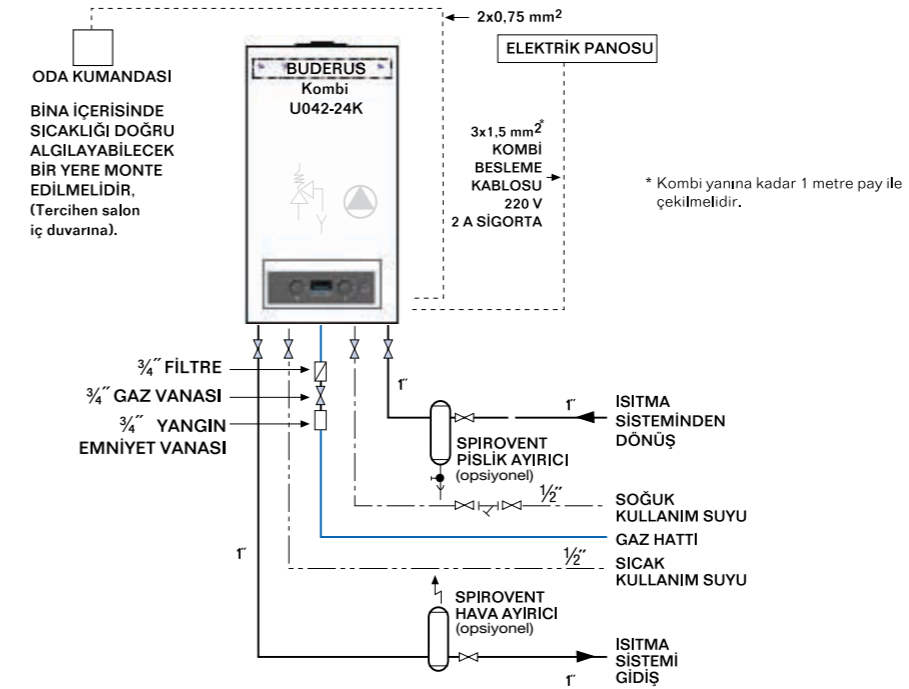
2x0,75 mm$^2$

ELEKTRİK PANOSU

ODA KUMANDASI

BİNA İÇERİSİNDE SICAKLIĞI DOĞRU ALGILAYABİLECEK BİR YERE MONTE EDİLMELİDİR, (Tercihen salon iç duvarına).

BUDERUS
Kombi
U042-24K

3x1,5 mm$^2$*
KOMBİ
BESLEME
KABLOSU
220 V
2 A SİGORTA

* Kombi yanına kadar 1 metre pay ile çekilmelidir.

¾˝ FİLTRE

¾˝ GAZ VANASI

¾˝ YANGIN EMNİYET VANASI

1˝

1˝

ISITMA SİSTEMİNDEN DÖNÜŞ

SPIROVENT PİSLİK AYIRICI (opsiyonel)

½˝

SOĞUK KULLANIM SUYU

GAZ HATTI

1˝

½˝

SICAK KULLANIM SUYU

SPIROVENT HAVA AYIRICI (opsiyonel)

ISITMA SİSTEMİ GİDİŞ

1˝